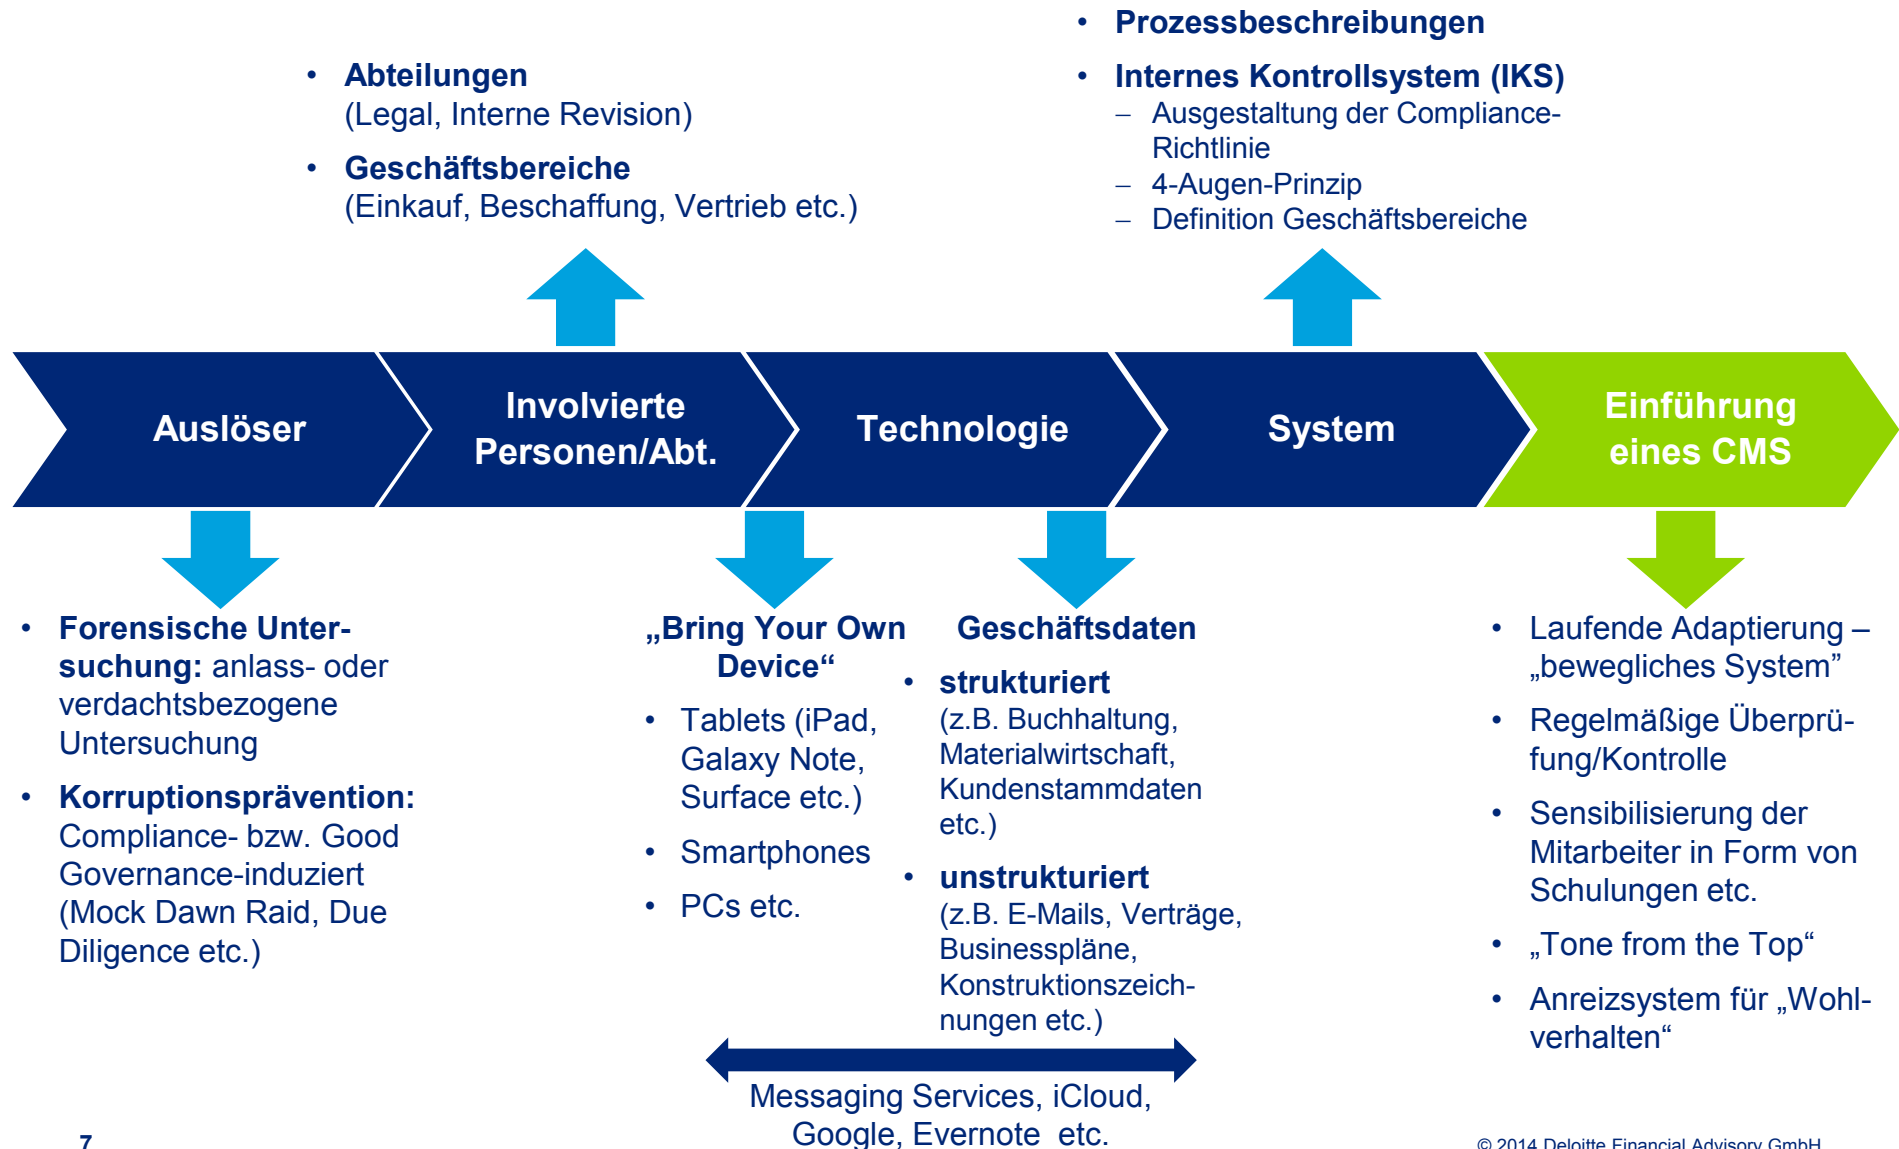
• Abteilungen (Legal, Interne Revision)

• Geschäftsbereiche (Einkauf, Beschaffung, Vertrieb etc.)

• Prozessbeschreibungen

• Internes Kontrollsystem (IKS)
– Ausgestaltung der Compliance-Richtlinie
– 4-Augen-Prinzip
– Definition Geschäftsbereiche

Auslöser

Involvierte Personen/Abt.

Technologie

System

Einführung eines CMS

• Forensische Untersuchung: anlass- oder verdachtsbezogene Untersuchung

• Korruptionsprävention: Compliance- bzw. Good Governance-induziert (Mock Dawn Raid, Due Diligence etc.)

„Bring Your Own Device“

• Tablets (iPad, Galaxy Note, Surface etc.)

• Smartphones

• PCs etc.

Geschäftsdaten

• strukturiert (z.B. Buchhaltung, Materialwirtschaft, Kundenstammdaten etc.)

• unstrukturiert (z.B. E-Mails, Verträge, Businesspläne, Konstruktionszeichnungen etc.)

Messaging Services, iCloud, Google, Evernote etc.

• Laufende Adaptierung – „bewegliches System”

• Regelmäßige Überprüfung/Kontrolle

• Sensibilisierung der Mitarbeiter in Form von Schulungen etc.

• „Tone from the Top“

• Anreizsystem für „Wohlverhalten“

7

© 2014 Deloitte Financial Advisory GmbH